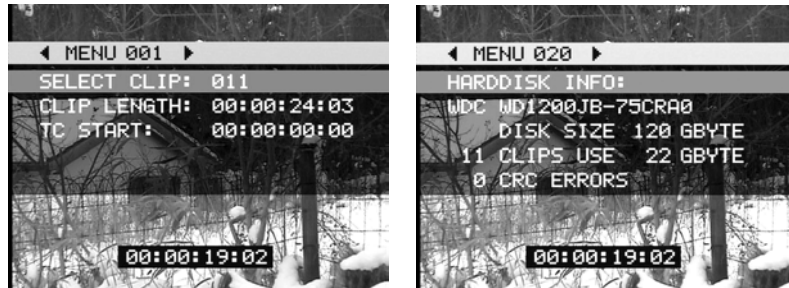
◀ MENU 001 ▶

SELECT CLIP: 011
CLIP LENGTH: 00:00:24:03
TC START: 00:00:00:00

00:00:19:02

◀ MENU 020 ▶

HARDDISK INFO:
WDC WD1200JB-75CRA0
DISK SIZE 120 GBYTE
11 CLIPS USE 22 GBYTE
0 CRC ERRORS

00:00:19:02